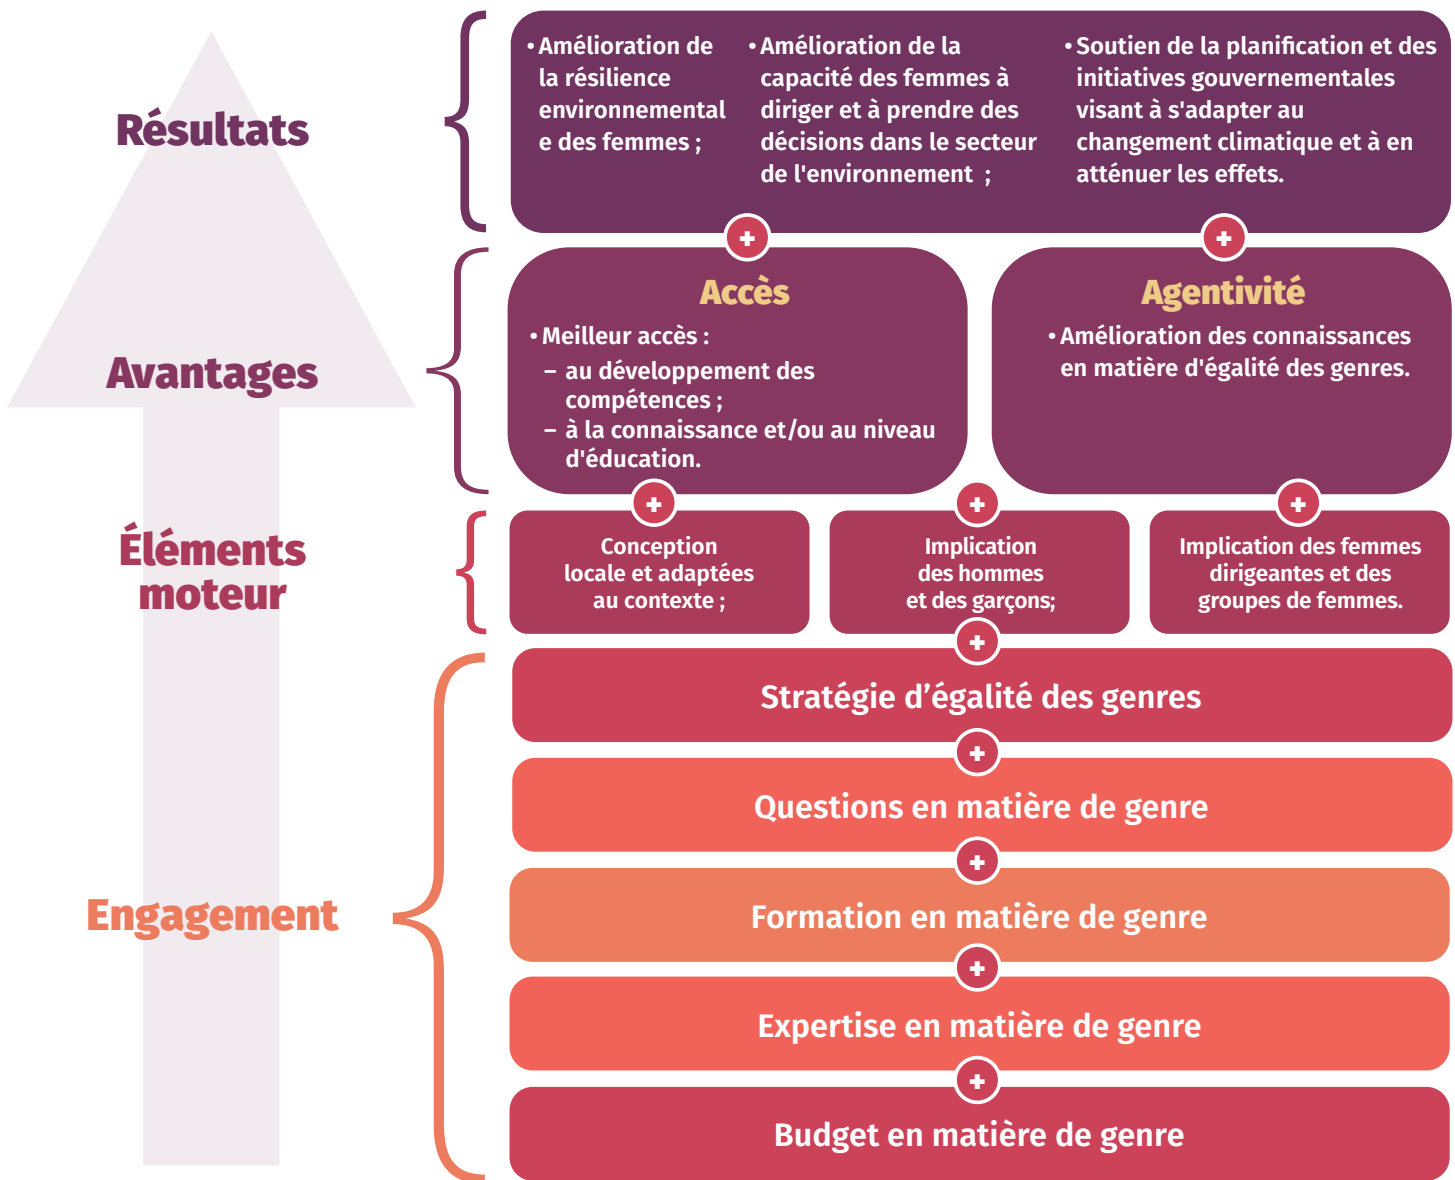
Résultats

• Amélioration de la résilience environnemental e des femmes ;

• Amélioration de la capacité des femmes à diriger et à prendre des décisions dans le secteur de l'environnement ;

• Soutien de la planification et des initiatives gouvernementales visant à s'adapter au changement climatique et à en atténuer les effets.

+

+

Avantages

Accès

• Meilleur accès :
– au développement des compétences ;
– à la connaissance et/ou au niveau d'éducation.

Agentivité

• Amélioration des connaissances en matière d'égalité des genres.

+

+

+

Éléments moteur

Conception locale et adaptées au contexte ;

Implication des hommes et des garçons;

Implication des femmes dirigeantes et des groupes de femmes.

+

Engagement

Stratégie d’égalité des genres

+

Questions en matière de genre

+

Formation en matière de genre

+

Expertise en matière de genre

+

Budget en matière de genre